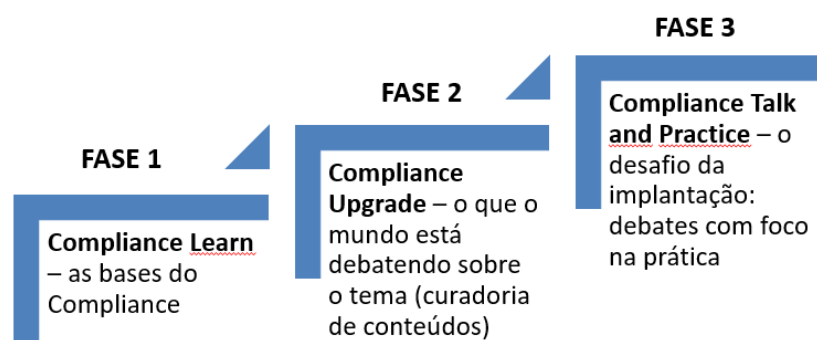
FASE 1

**Compliance Learn** – as bases do Compliance

FASE 2

**Compliance Upgrade** – o que o mundo está debatendo sobre o tema (curadoria de conteúdos)

FASE 3

**Compliance Talk and Practice** – o desafio da implantação: debates com foco na prática